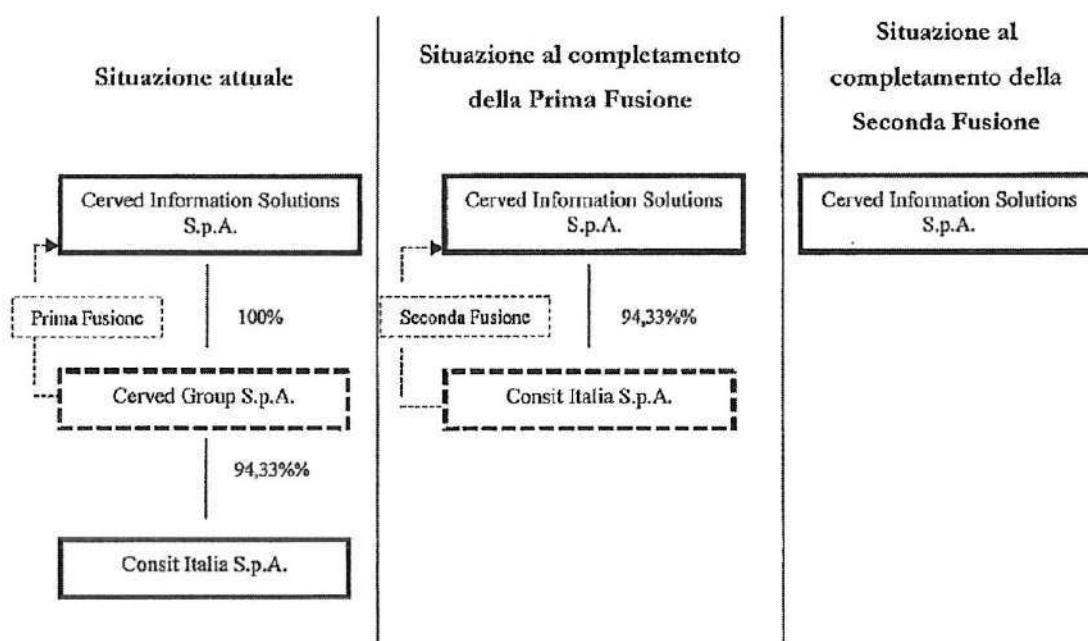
Situazione attuale

Cerved Information Solutions S.p.A.

Prima Fusione

100%

Cerved Group S.p.A.

94,33%%

Consit Italia S.p.A.

Situazione al completamento della Prima Fusione

Cerved Information Solutions S.p.A.

Seconda Fusione

94,33%%

Consit Italia S.p.A.

Situazione al completamento della Seconda Fusione

Cerved Information Solutions S.p.A.